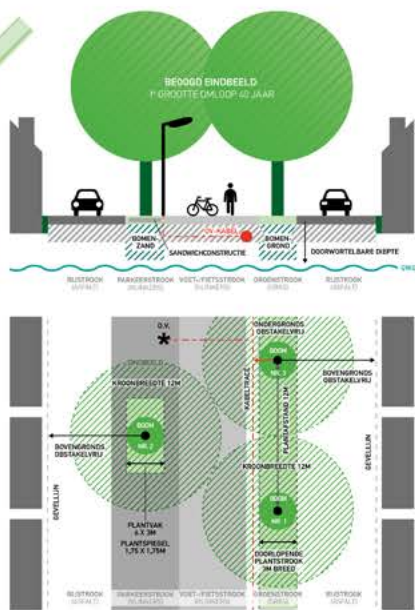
BEOOGD EINDBEELD
1e GROOTTE OMLOOP 40 JAAR

BOMEN-ZAND
OV. KABEL
SANDWICHCONSTRUCTIE
BOMEN-GROND
DOORWORTELBARE DIEPTE
GWS

RIJSTROOK (ASFALT)
PARKEERSTROOK (KLINKERS)
VOET-/FIETSSTROOK (KLINKERS)
GROENSTROOK (GRAS)
RIJSTROOK (ASFALT)

O.V.
OV.KABEL
ONDERGRONDS OBSTAKELVRIJ
BOOM NR. 3
BOVENGRONDS OBSTAKELVRIJ
KROONBREEDTE 12M
KABELTRACÉ
PLANTAFSTAND 12M
BOOM NR. 2
BOVENGRONDS OBSTAKELVRIJ
GEVELLIJN
GEVELLIJN
KROONBREEDTE 12M
BOOM NR. 1
PLANTVAK 6 X 3M
PLANTSPIEGEL 1,75 X 1,75M
DOORLOPENDE PLANTSTROOK 3M BREED

RIJSTROOK (ASFALT)
PARKEERSTROOK (KLINKERS)
VOET-/FIETSSTROOK (KLINKERS)
GROENSTROOK (GRAS)
RIJSTROOK (ASFALT)